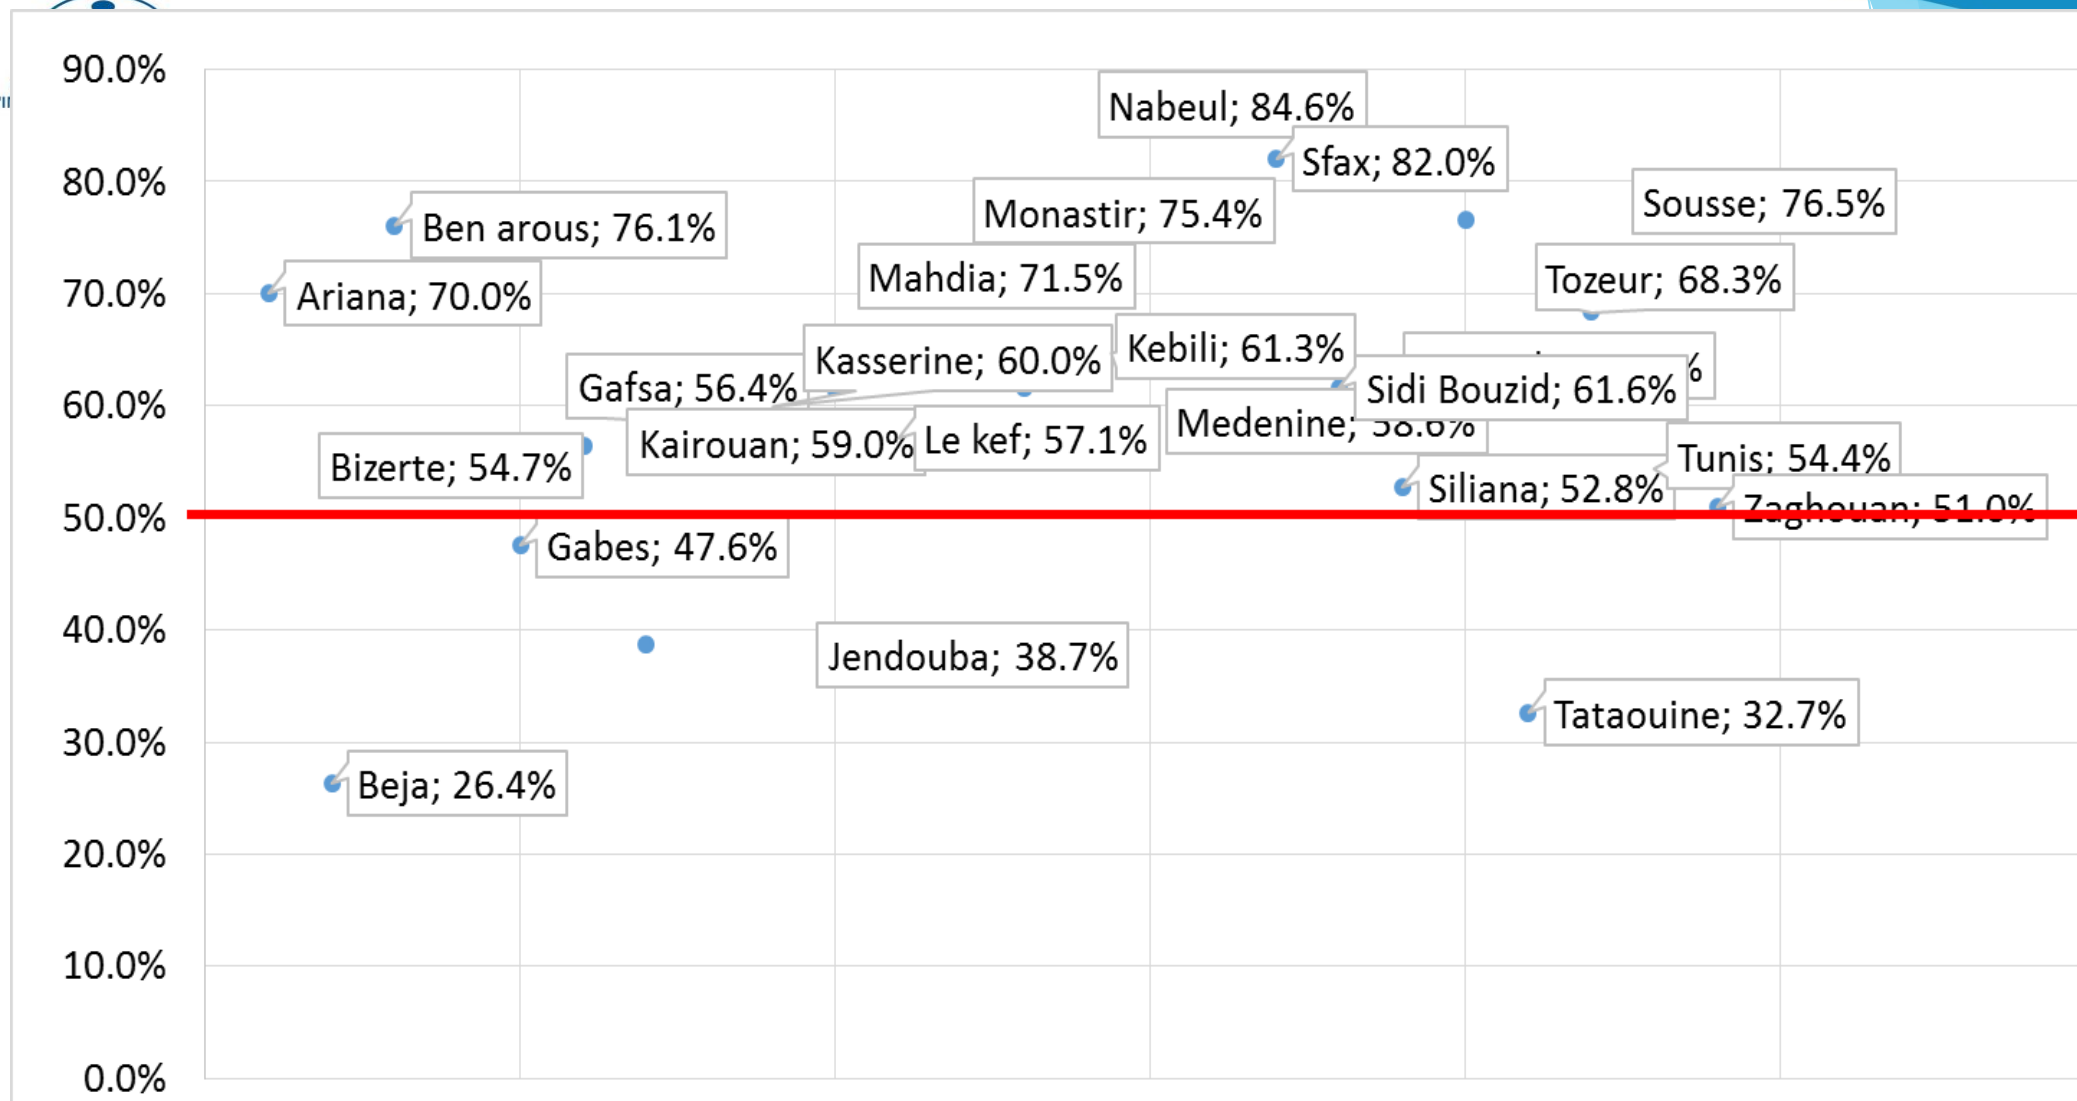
90.0%
80.0%
70.0%
60.0%
50.0%
40.0%
30.0%
20.0%
10.0%
0.0%

Nabeul; 84.6%
Sfax; 82.0%
Monastir; 75.4%
Sousse; 76.5%
Ben arous; 76.1%
Mahdia; 71.5%
Tozeur; 68.3%
Ariana; 70.0%
Kasserine; 60.0%
Kebili; 61.3%
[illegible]%
Gafsa; 56.4%
Sidi Bouzid; 61.6%
Medenine; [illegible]
Kairouan; 59.0%
Le kef; 57.1%
Bizerte; 54.7%
Tunis; 54.4%
Siliana; 52.8%
Zaghouan; 51.0%
Gabes; 47.6%
Jendouba; 38.7%
Tataouine; 32.7%
Beja; 26.4%